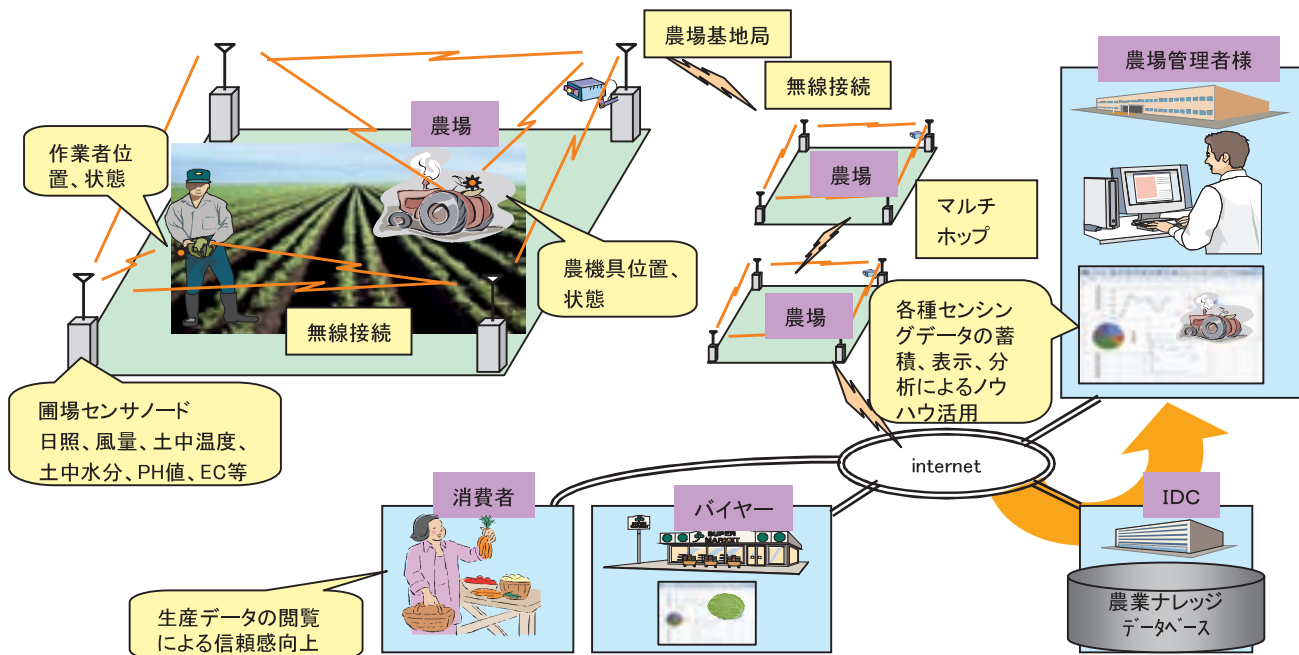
農場基地局

無線接続

農場管理者様

作業者位置、状態

農場

農場

マルチホップ

農機具位置、状態

農場

無線接続

各種センシングデータの蓄積、表示、分析によるノウハウ活用

圃場センサノード
日照、風量、土中温度、土中水分、PH値、EC等

internet

消費者

バイヤー

IDC

SUPER MARKET

生産データの閲覧による信頼感向上

農業ナレッジデータベース